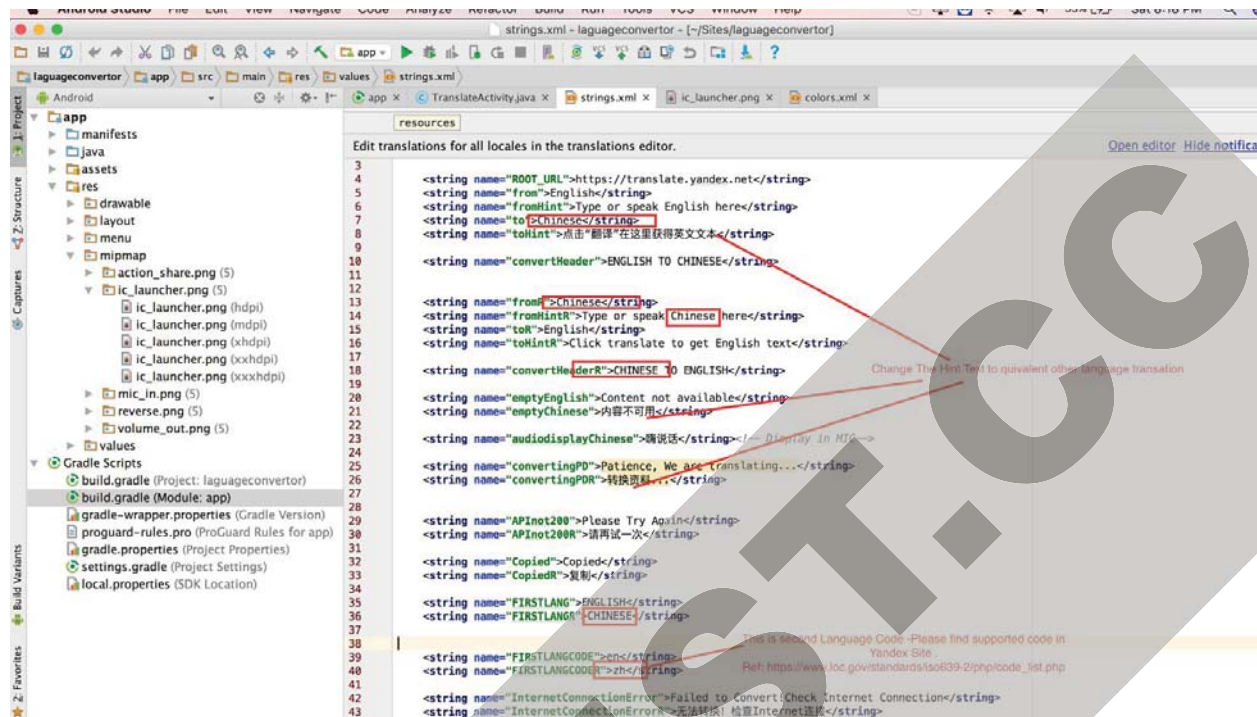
Android Studio File Edit View Navigate Code Analyze Refactor Build Run Tools VCS Window Help

Sat 6:18 PM

strings.xml - laguageconvertor - [~/Sites/laguageconvertor]

app

laguageconvertor app src main res values strings.xml

Android

app × TranslateActivity.java × strings.xml × ic_launcher.png × colors.xml ×

1: Project
Z: Structure
Captures
Build Variants
2: Favorites

app
manifests
java
assets
res
drawable
layout
menu
mipmap
action_share.png (5)
ic_launcher.png (5)
ic_launcher.png (hdpi)
ic_launcher.png (mdpi)
ic_launcher.png (xhdpi)
ic_launcher.png (xxhdpi)
ic_launcher.png (xxxhdpi)
mic_in.png (5)
reverse.png (5)
volume_out.png (5)
values
Gradle Scripts
build.gradle (Project: laguageconvertor)
build.gradle (Module: app)
gradle-wrapper.properties (Gradle Version)
proguard-rules.pro (ProGuard Rules for app)
gradle.properties (Project Properties)
settings.gradle (Project Settings)
local.properties (SDK Location)

resources

Edit translations for all locales in the translations editor.

Open editor Hide notifica

3
4 <string name="ROOT_URL">https://translate.yandex.net</string>
5 <string name="from">English</string>
6 <string name="fromHint">Type or speak English here</string>
7 <string name="to">Chinese</string>
8 <string name="toHint">点击"翻译"在这里获得英文文本</string>
9
10 <string name="convertHeader">ENGLISH TO CHINESE</string>
11
12
13 <string name="fromR">Chinese</string>
14 <string name="fromHintR">Type or speak Chinese here</string>
15 <string name="toR">English</string>
16 <string name="toHintR">Click translate to get English text</string>
17
18 <string name="convertHeaderR">CHINESE TO ENGLISH</string>
19
20 <string name="emptyEnglish">Content not available</string>
21 <string name="emptyChinese">内容不可用</string>
22
23 <string name="audiodisplayChinese">嗨说话</string><!-- Display in MIC-->
24
25 <string name="convertingPD">Patience, We are translating...</string>
26 <string name="convertingPDR">转换资料...</string>
27
28
29 <string name="APInot200">Please Try Again</string>
30 <string name="APInot200R">请再试一次</string>
31
32 <string name="Copied">Copied</string>
33 <string name="CopiedR">复制</string>
34
35 <string name="FIRSTLANG">ENGLISH</string>
36 <string name="FIRSTLANGR">CHINESE</string>
37
38
39 <string name="FIRSTLANGCODE">en</string>
40 <string name="FIRSTLANGCODER">zh</string>
41
42 <string name="InternetConnectionError">Failed to Convert! Check Internet Connection</string>
43 <string name="InternetConnectionErrorR">无法转换! 检查Internet连接</string>

Change The Hint Text to quivalent other language transation

This is second Language Code -Please find supported code in Yandex Site .
Ref: https://www.loc.gov/standards/iso639-2/php/code_list.php

ST.CC